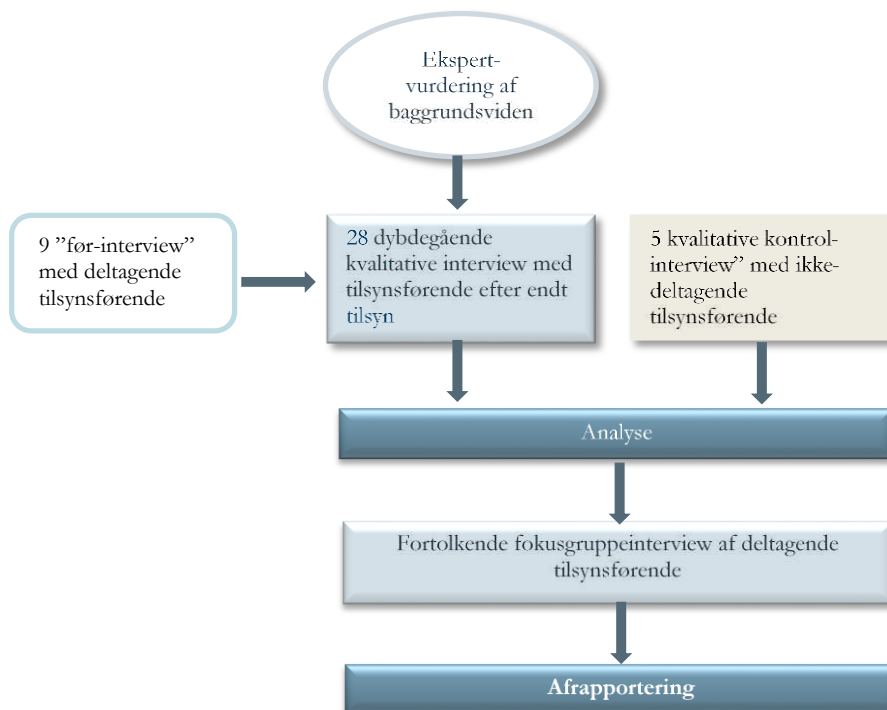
Ekspert-vurdering af baggrundsviden

9 "før-interview" med deltagende tilsynsførende

28 dybdegående kvalitative interview med tilsynsførende efter endt tilsyn

5 kvalitative kontrol-interview" med ikke-deltagende tilsynsførende

Analyse

Fortolkende fokusgruppeinterview af deltagende tilsynsførende

Afrapportering